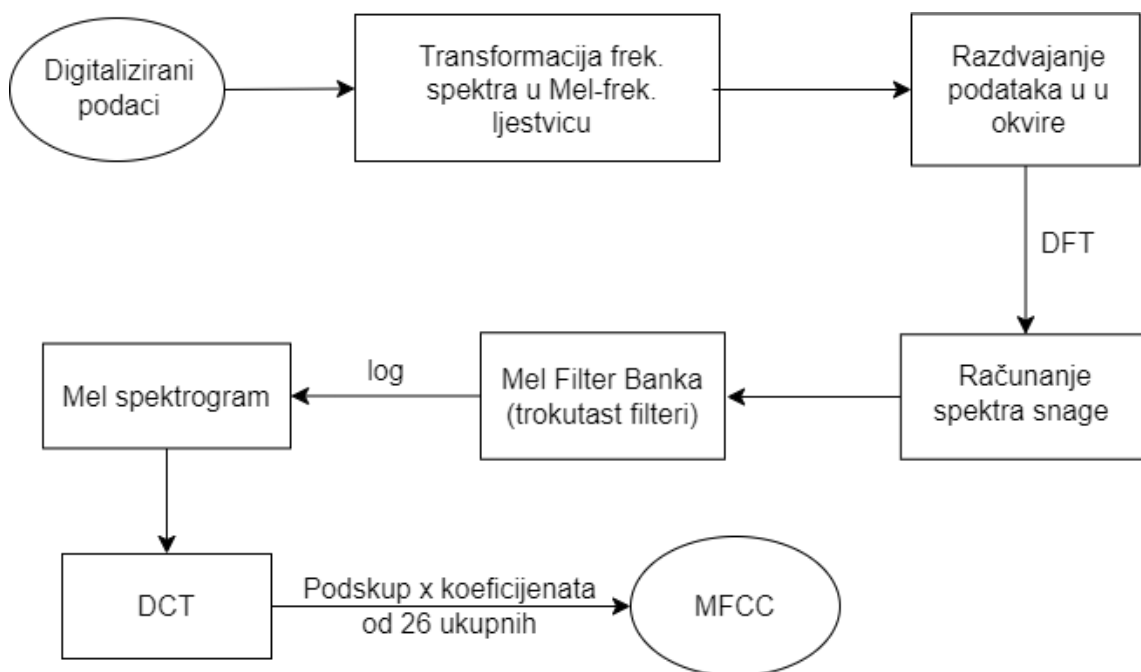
Digitalizirani podaci

Transformacija frek. spektra u Mel-frek. ljestvicu

Razdvajanje podataka u u okvire

DFT

Računanje spektra snage

Mel Filter Banka (trokutast filteri)

log

Mel spektrogram

DCT

Podskup x koeficijenata od 26 ukupnih

MFCC